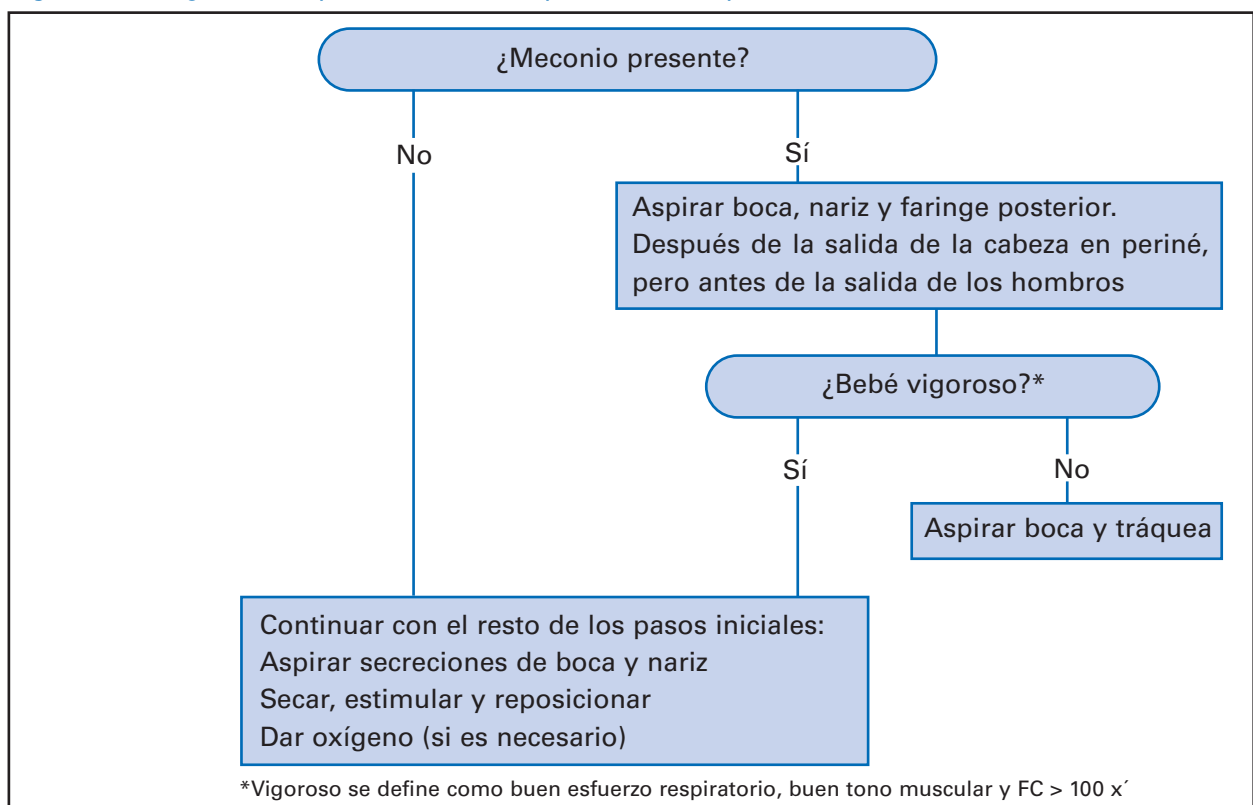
¿Meconio presente?

No

Sí

Aspirar boca, nariz y faringe posterior. Después de la salida de la cabeza en periné, pero antes de la salida de los hombros

¿Bebé vigoroso?*

Sí

No

Aspirar boca y tráquea

Continuar con el resto de los pasos iniciales:
Aspirar secreciones de boca y nariz
Secar, estimular y reposicionar
Dar oxígeno (si es necesario)

*Vigoroso se define como buen esfuerzo respiratorio, buen tono muscular y FC > 100 x´